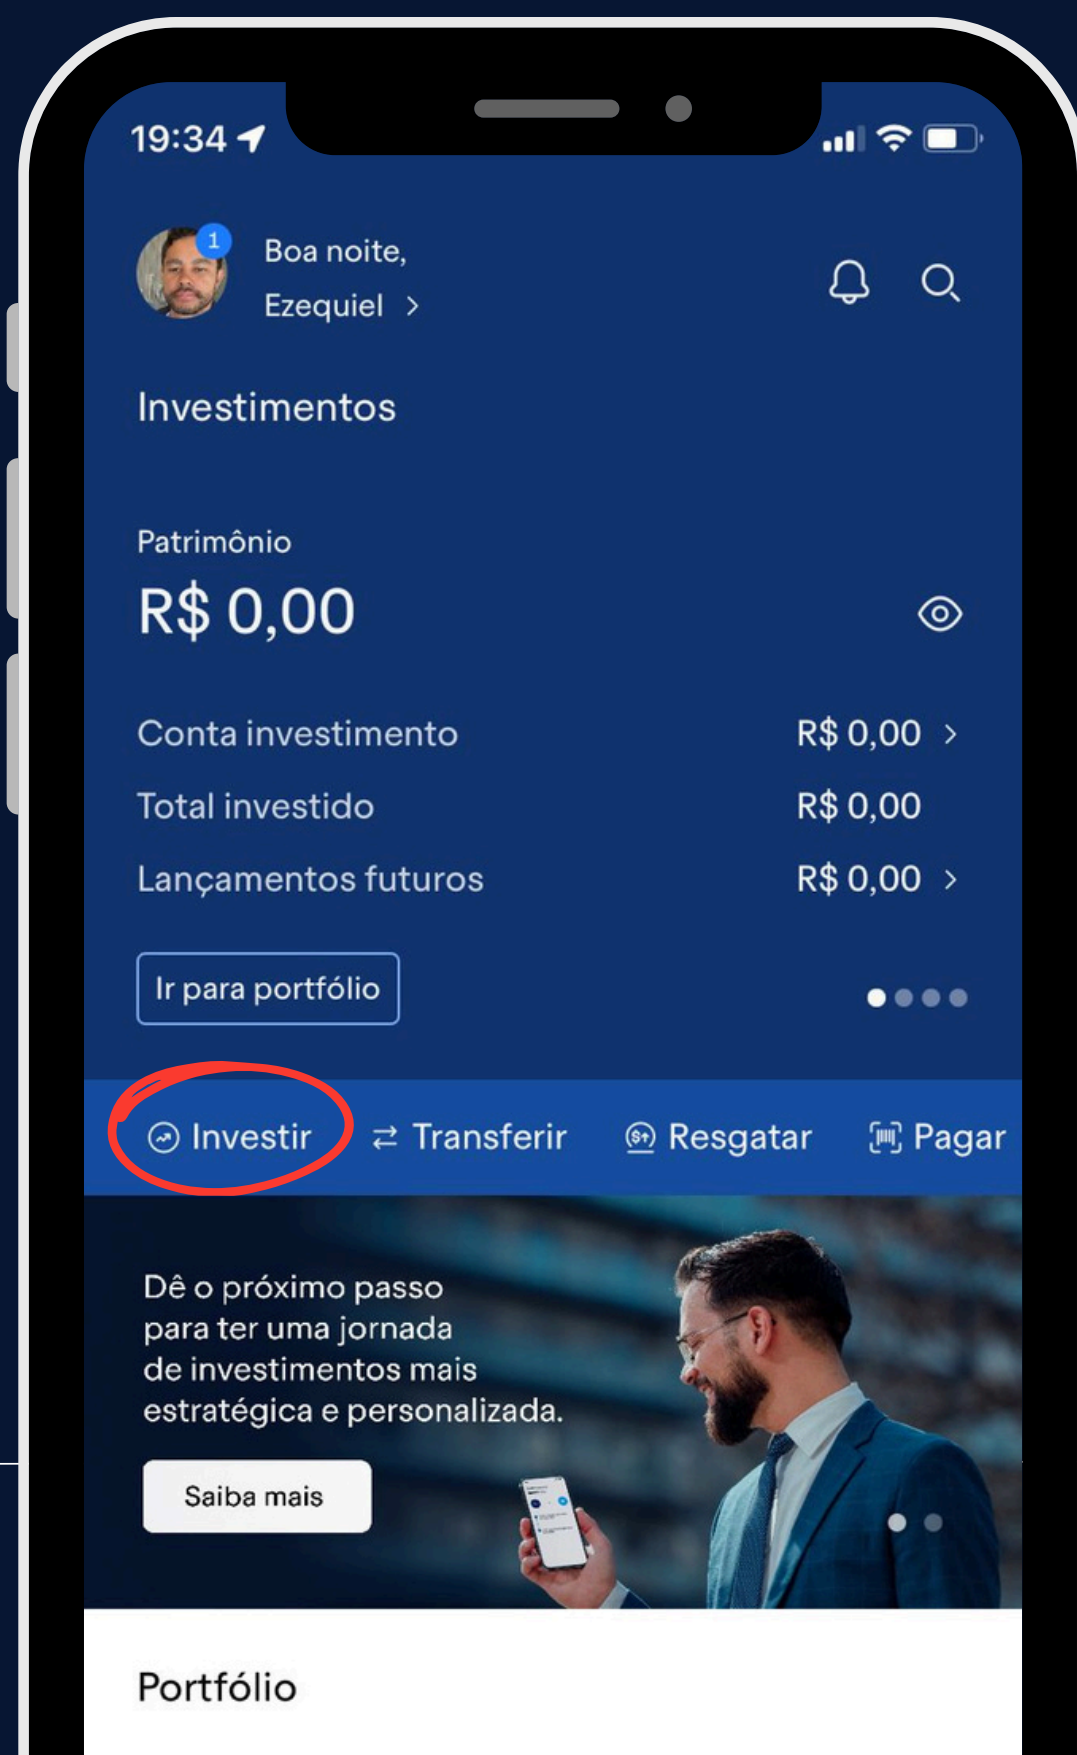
19:34

1

Boa noite,
Ezequiel >

Investimentos

Patrimônio
R$ 0,00

Conta investimento R$ 0,00 >
Total investido R$ 0,00
Lançamentos futuros R$ 0,00 >

Ir para portfólio

Investir
Transferir
Resgatar
Pagar

Dê o próximo passo para ter uma jornada de investimentos mais estratégica e personalizada.

Saiba mais

Portfólio